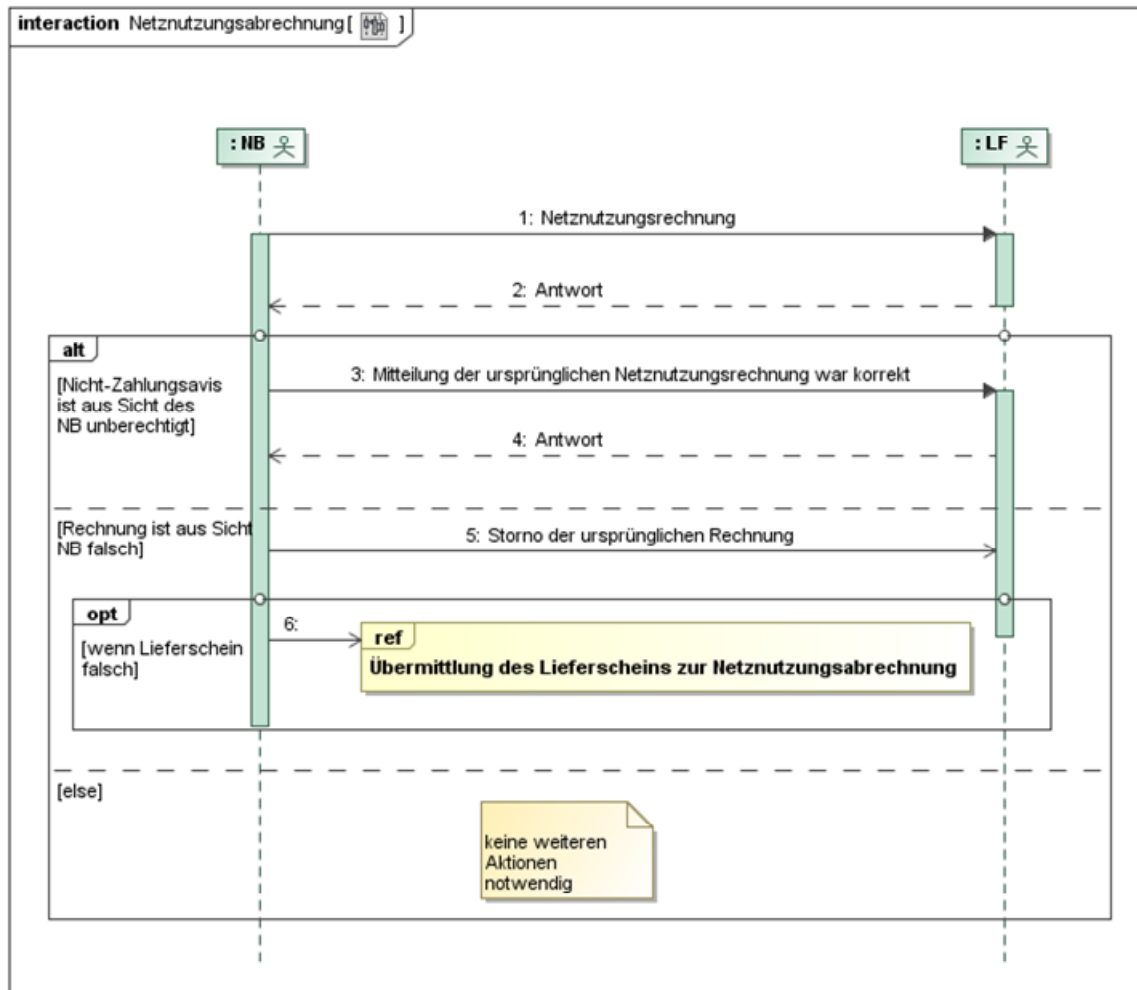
interaction Netznutzungsabrechnung [ ]

: NB

: LF

1: Netznutzungsrechnung

2: Antwort

alt

[Nicht-Zahlungsavis ist aus Sicht des NB unberechtigt]

3: Mitteilung der ursprünglichen Netznutzungsrechnung war korrekt

4: Antwort

[Rechnung ist aus Sicht NB falsch]

5: Storno der ursprünglichen Rechnung

opt

[wenn Lieferschein falsch]

6:

ref

Übermittlung des Lieferscheins zur Netznutzungsabrechnung

[else]

keine weiteren Aktionen notwendig